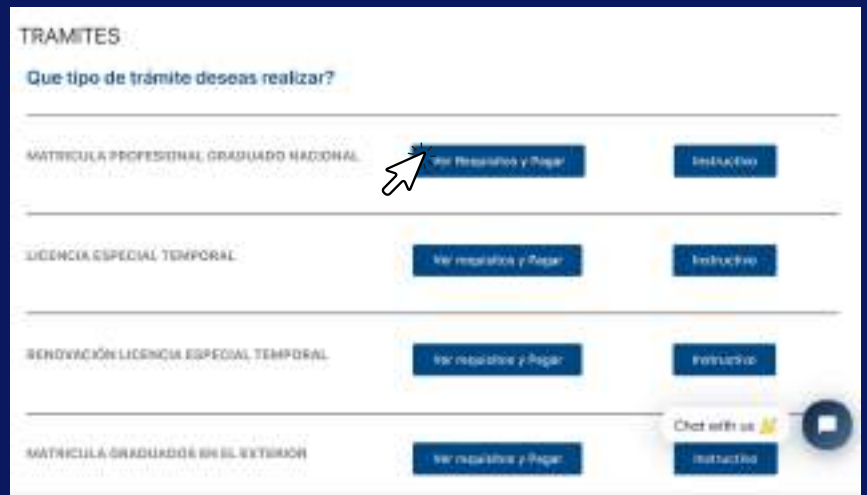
TRAMITES

Que tipo de trámite deseas realizar?

MATRICULA PROFESIONAL GRADUADO NACIONAL

Ver Requisitos y Pagar

Instructivo

LICENCIA ESPECIAL TEMPORAL

Ver requisitos y Pagar

Instructivo

RENOVACIÓN LICENCIA ESPECIAL TEMPORAL

Ver requisitos y Pagar

Instructivo

MATRICULA GRADUADOS EN EL EXTERIOR

Ver requisitos y Pagar

Instructivo

Chat with us 👋